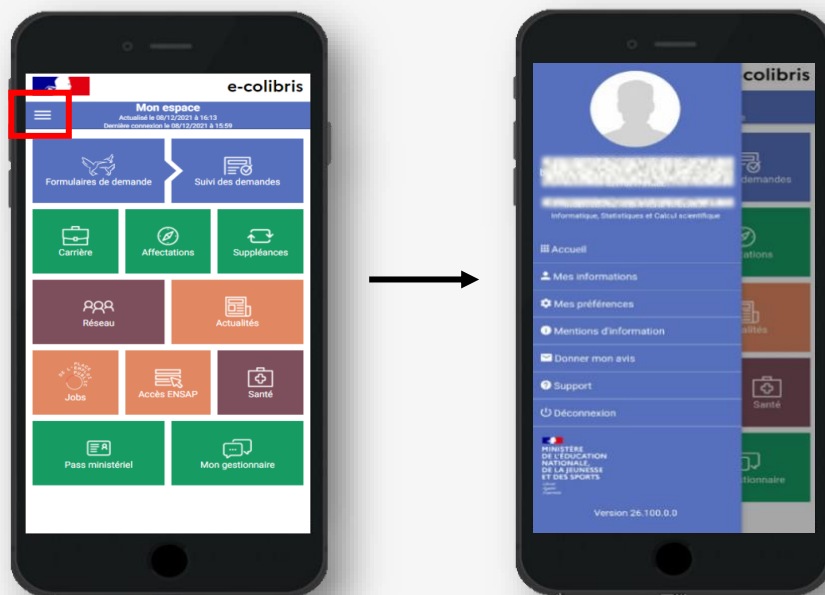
e-colibris

Mon espace
Actualisé le 08/12/2021 à 16:13
Dernière connexion le 08/12/2021 à 15:59

Formulaires de demande

Suivi des demandes

Carrière

Affectations

Suppléances

Réseau

Actualités

Jobs

Accès ENSAP

Santé

Pass ministériel

Mon gestionnaire

e-colibris

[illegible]

Informatique, Statistiques et Calcul scientifique

Accueil

Mes informations

Mes préférences

Mentions d'information

Donner mon avis

Support

Déconnexion

MINISTÈRE DE L'ÉDUCATION NATIONALE, DE LA JEUNESSE ET DES SPORTS

Version 26.100.0.0

demandes

ations

alités

Santé

stionnaire